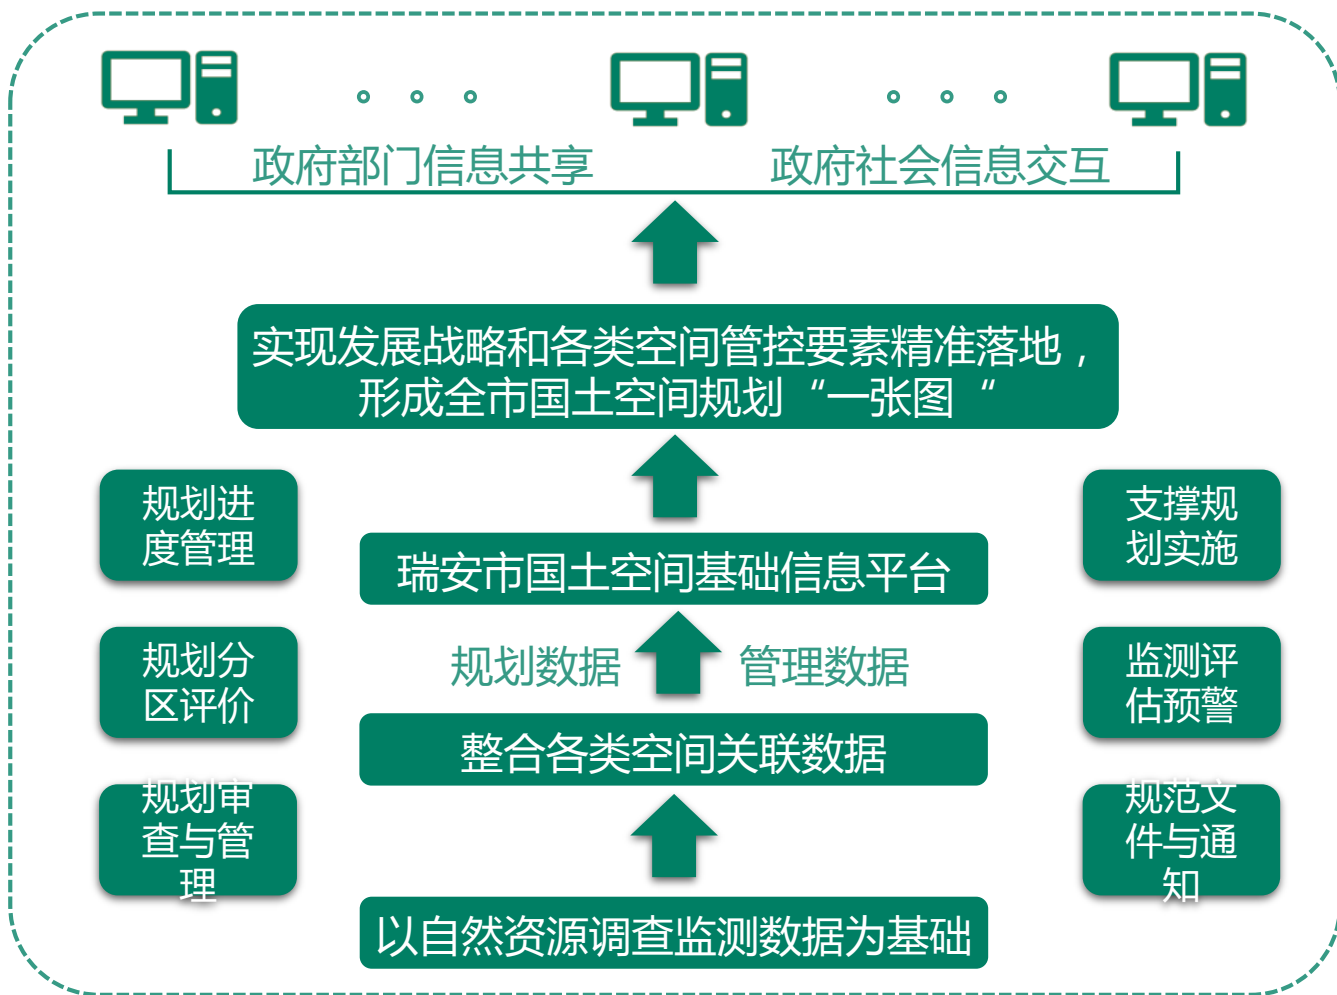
。。。 。。。

政府部门信息共享 政府社会信息交互

实现发展战略和各类空间管控要素精准落地，形成全市国土空间规划“一张图“

规划进度管理

规划分区评价

规划审查与管理

瑞安市国土空间基础信息平台

规划数据 管理数据

整合各类空间关联数据

以自然资源调查监测数据为基础

支撑规划实施

监测评估预警

规范文件与通知